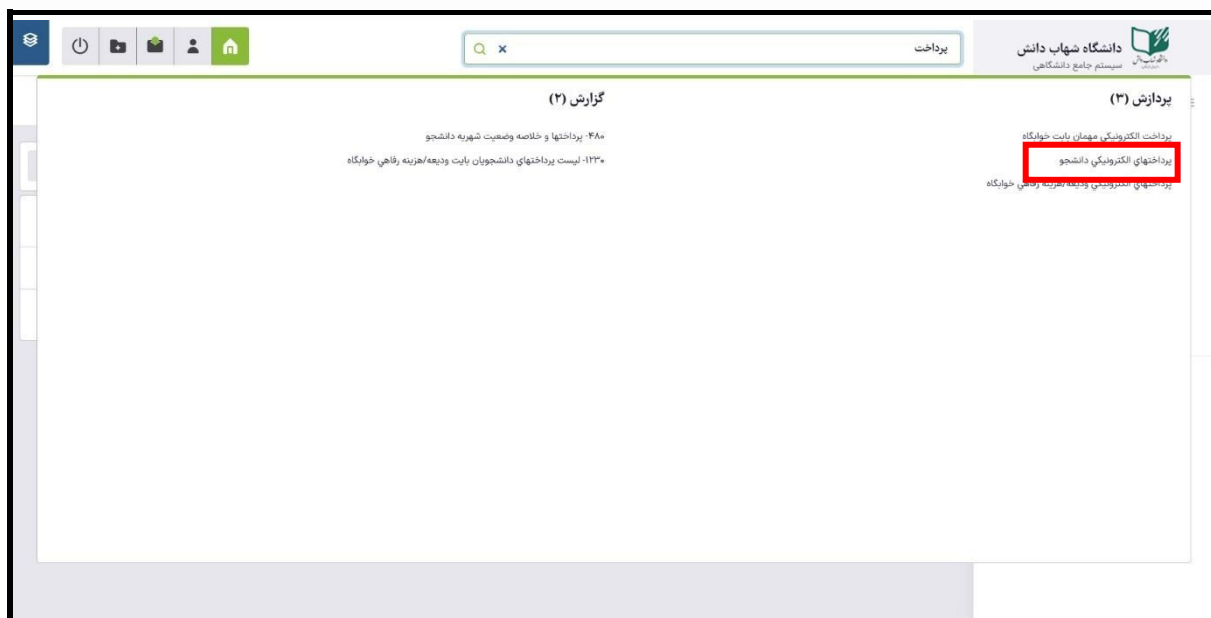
دانشگاه شهاب دانش
سیستم جامع دانشگاهی

پرداخت

پردازش (۳)

پرداخت الکترونیکي مهمان بابت خوابگاه
پرداختهاي الکترونيکي دانشجو
پرداختهاي الکترونيکي وديعه/هزينه رفاهي خوابگاه

گزارش (۲)

۴۸۰- پرداختها و خلاصه وضعيت شهريه دانشجو
۱۲۳۰- ليست پرداختهاي دانشجويان بابت وديعه/هزينه رفاهي خوابگاه